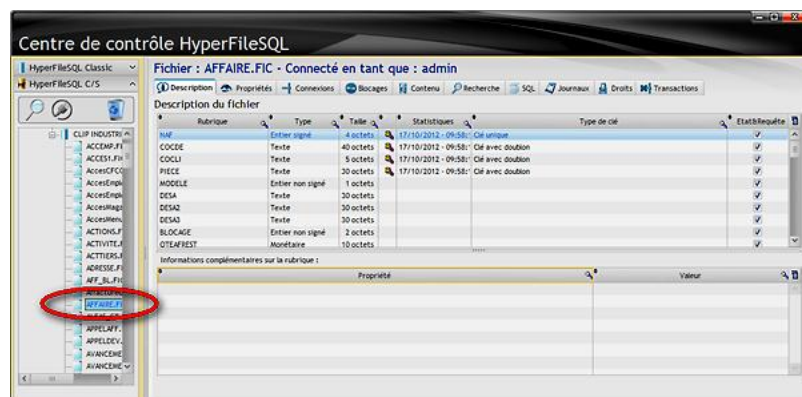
Centre de contrôle HyperFileSQL

HyperFileSQL Classic
HyperFileSQL C/S

CLIP INDUSTRI
ACCEMP.FI
ACCES1.FI
AccesCFCO
AccesEmpl
AccesEmpl
AccesMag
AccesMenu
ACTIONS.F
ACTIVITE.F
ACTTIERS.F
ADRESSE.F
AFF_BL.FI
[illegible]
AFFAIRE.FI
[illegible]
APPELAFF.
APPELDEV.
AVANCEME
AVANCEME

Fichier : AFFAIRE.FIC - Connecté en tant que : admin

Description | Propriétés | Connexions | Blocages | Contenu | Recherche | SQL | Journaux | Droits | Transactions

Description du fichier

| Rubrique | Type | Taille | | Statistiques | Type de clé | EtatbRequête |
|---|---|---|---|---|---|---|
| NAF | Entier signé | 4 octets | | 17/10/2012 - 09:58: | Clé unique | |
| COCDE | Texte | 40 octets | | 17/10/2012 - 09:58: | Clé avec doublon | |
| COCLI | Texte | 5 octets | | 17/10/2012 - 09:58: | Clé avec doublon | |
| PIECE | Texte | 30 octets | | 17/10/2012 - 09:58: | Clé avec doublon | |
| MODELE | Entier non signé | 1 octets | | | | |
| DESA | Texte | 30 octets | | | | |
| DESA2 | Texte | 30 octets | | | | |
| DESA3 | Texte | 30 octets | | | | |
| BLOCAGE | Entier non signé | 2 octets | | | | |
| QTEAFREST | Monétaire | 10 octets | | | | |

Informations complémentaires sur la rubrique :

| Propriété | Valeur |
|---|---|